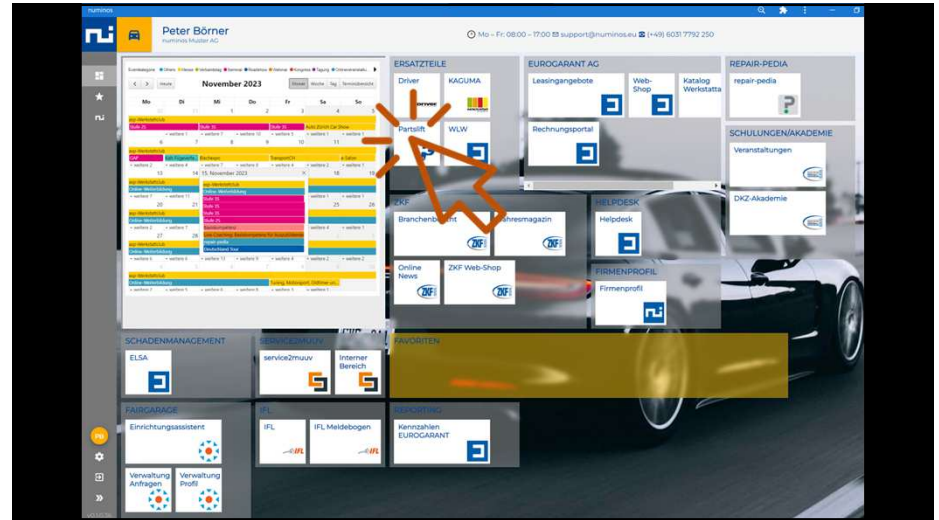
numinos

Peter Börner
numinos Muster AG

Mo – Fr: 08:00 – 17:00 support@numinos.eu (+49) 6031 7792 250

November 2023

Heute Monat Woche Tag Terminübersicht

Mo Di Mi Do Fr Sa So

15. November 2023

ERSATZTEILE
Driver
KAGUMA
Partslift
WLW

EUROGARANT AG
Leasingangebote
Web-Shop
Katalog Werkstatt
Rechnungsportal

REPAIR-PEDIA
repair-pedia

SCHULUNGEN/AKADEMIE
Veranstaltungen
DKZ-Akademie

ZKF
Branchenbericht
Jahresmagazin
Online News
ZKF Web-Shop

HELPDESK
Helpdesk

FIRMENPROFIL
Firmenprofil

SCHADENMANAGEMENT
ELSA

SERVICE2MUUV
service2muuv
Interner Bereich

FAVORITEN

FAIRGARAGE
Einrichtungsassistent
Verwaltung Anfragen
Verwaltung Profil

IFL
IFL
IFL Meldebogen

REPORTING
Kennzahlen EUROGARANT

PB